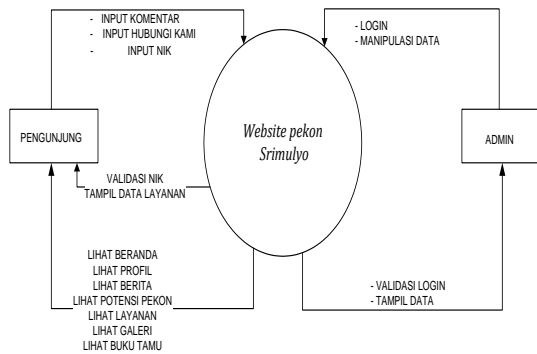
- INPUT KOMENTAR
- INPUT HUBUNGI KAMI
- INPUT NIK

- LOGIN
- MANIPULASI DATA

PENGUNJUNG

*Website pekon Srimulyo*

ADMIN

VALIDASI NIK
TAMPIL DATA LAYANAN

LIHAT BERANDA
LIHAT PROFIL
LIHAT BERITA
LIHAT POTENSI PEKON
LIHAT LAYANAN
LIHAT GALERI
LIHAT BUKU TAMU

- VALIDASI LOGIN
- TAMPIL DATA